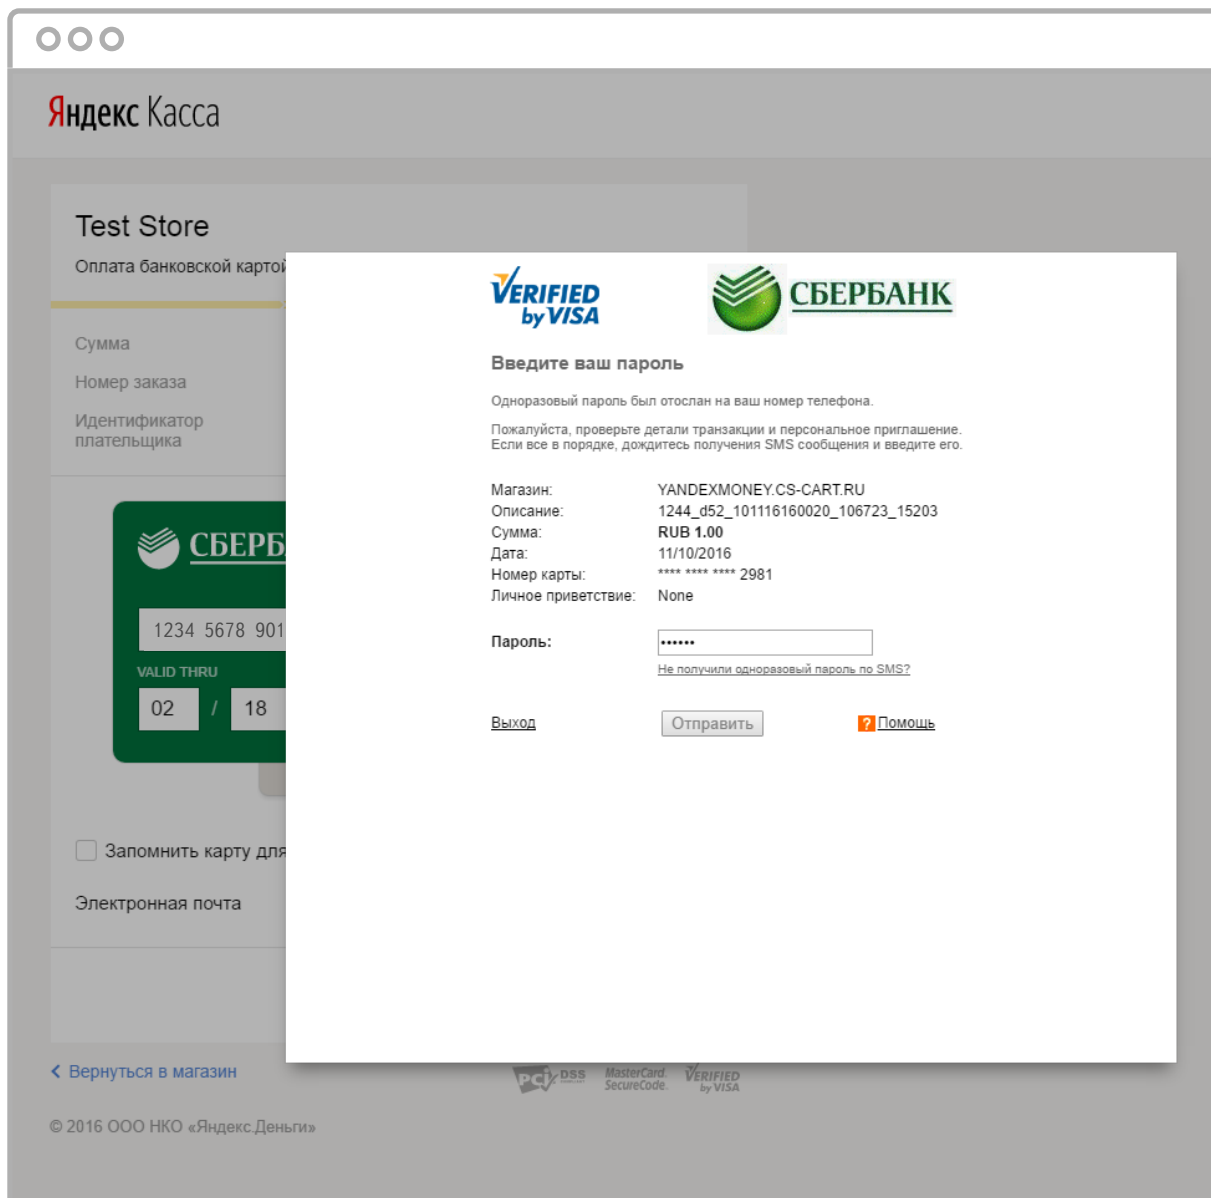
Яндекс Касса

Test Store

Оплата банковской карто

Сумма

Номер заказа

Идентификатор плательщика

СБЕРБ

1234 5678 901

VALID THRU

02 / 18

Запомнить карту для

Электронная почта

Вернуться в магазин

© 2016 ООО НКО «Яндекс.Деньги»

PCI DSS MasterCard SecureCode Verified by VISA

Verified by VISA

СБЕРБАНК

Введите ваш пароль

Одноразовый пароль был отослан на ваш номер телефона.

Пожалуйста, проверьте детали транзакции и персональное приглашение. Если все в порядке, дождитесь получения SMS сообщения и введите его.

| | |
|---|---|
| Магазин: | YANDEXMONEY.CS-CART.RU |
| Описание: | 1244_d52_101116160020_106723_15203 |
| Сумма: | RUB 1.00 |
| Дата: | 11/10/2016 |
| Номер карты: | **** **** **** 2981 |
| Личное приветствие: | None |

Пароль: ••••••

Не получили одноразовый пароль по SMS?

Выход

Отправить

? Помощь